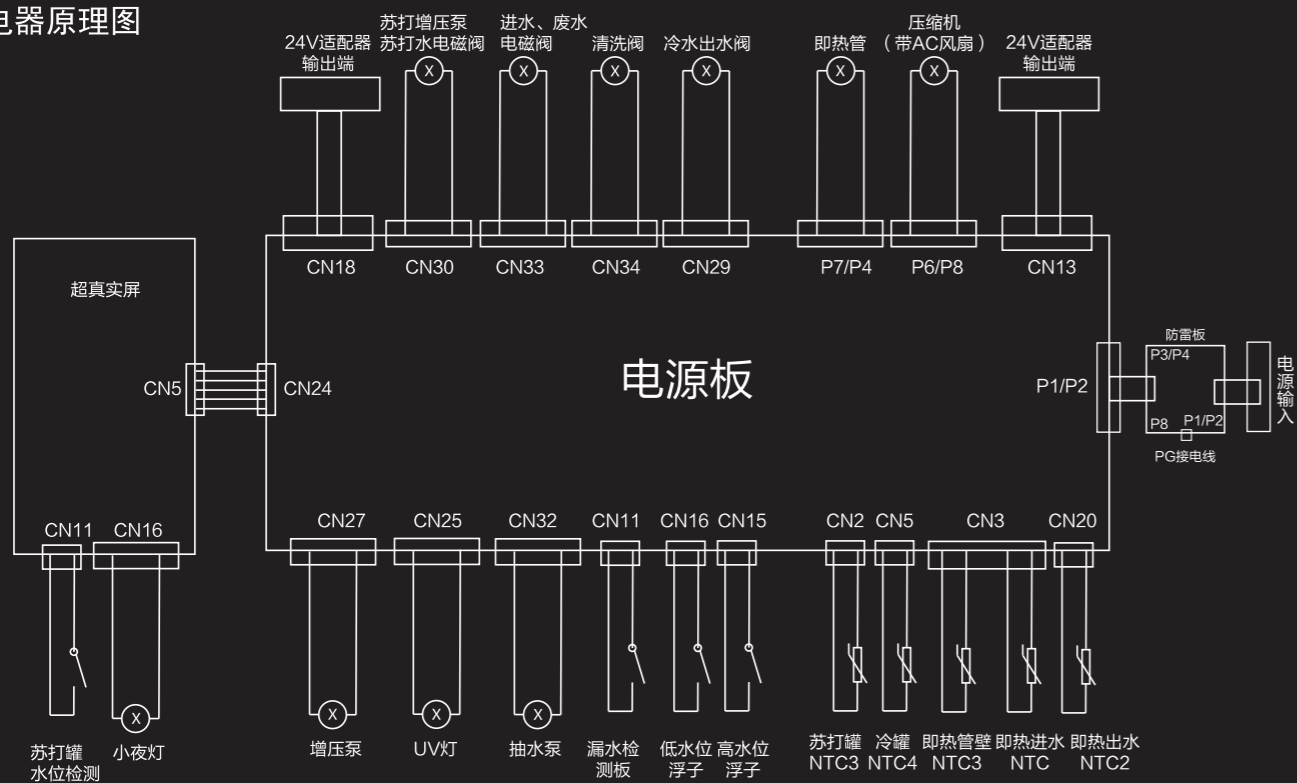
电器原理图

24V适配器输出端
苏打增压泵 苏打水电磁阀
进水、废水电磁阀
清洗阀
冷水出水阀
即热管
压缩机（带AC风扇）
24V适配器输出端

CN18 CN30 CN33 CN34 CN29 P7/P4 P6/P8 CN13

超真实屏

CN5 CN24

电源板

P1/P2

防雷板
P3/P4
P8 P1/P2
PG接电线

电源输入

CN11 CN16

CN27 CN25 CN32 CN11 CN16 CN15 CN2 CN5 CN3 CN20

苏打罐水位检测
小夜灯
增压泵
UV灯
抽水泵
漏水检测板
低水位浮子
高水位浮子
苏打罐NTC3
冷罐NTC4
即热管壁NTC3
即热进水NTC
即热出水NTC2